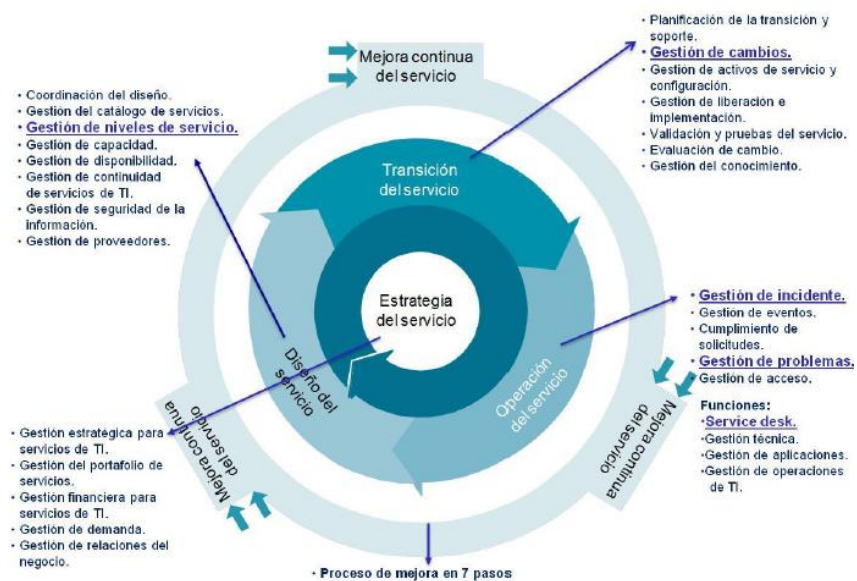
Mejora continua del servicio

• Coordinación del diseño.
• Gestión del catálogo de servicios.
• Gestión de niveles de servicio.
• Gestión de capacidad.
• Gestión de disponibilidad.
• Gestión de continuidad de servicios de TI.
• Gestión de seguridad de la información.
• Gestión de proveedores.

• Planificación de la transición y soporte.
• Gestión de cambios.
• Gestión de activos de servicio y configuración.
• Gestión de liberación e implementación.
• Validación y pruebas del servicio.
• Evaluación de cambio.
• Gestión del conocimiento.

Transición del servicio

Estrategia del servicio

Diseño del servicio

Operación del servicio

• Gestión de incidente.
• Gestión de eventos.
• Cumplimiento de solicitudes.
• Gestión de problemas.
• Gestión de acceso.

Funciones:
•Service desk.
•Gestión técnica.
•Gestión de aplicaciones.
•Gestión de operaciones de TI.

Mejora continua del servicio

Mejora continua del servicio

• Gestión estratégica para servicios de TI.
• Gestión del portafolio de servicios.
• Gestión financiera para servicios de TI.
• Gestión de demanda.
• Gestión de relaciones del negocio.

• Proceso de mejora en 7 pasos